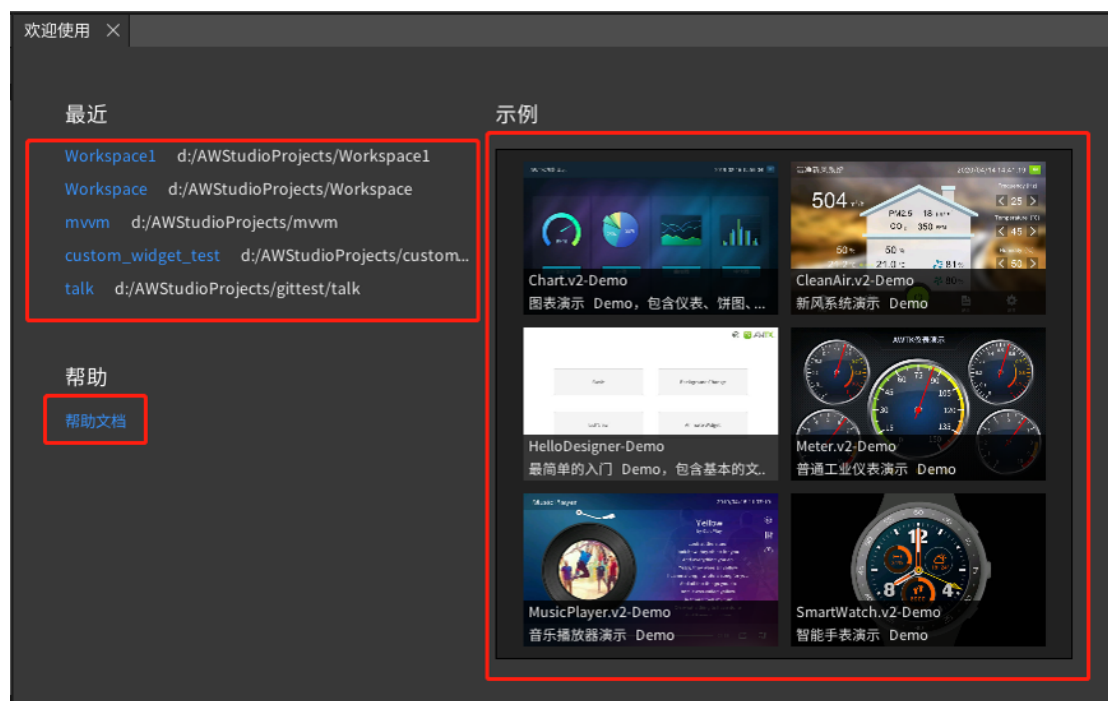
欢迎使用 ✕

最近

Workspace1 d:/AWStudioProjects/Workspace1

Workspace d:/AWStudioProjects/Workspace

mvvm d:/AWStudioProjects/mvvm

custom_widget_test d:/AWStudioProjects/custom...

talk d:/AWStudioProjects/gittest/talk

帮助

帮助文档

示例

Chart.v2-Demo
图表演示 Demo，包含仪表、饼图、...

504
PM2.5 18
$CO_2$ 350
50
50
25
45
50
CleanAir.v2-Demo
新风系统演示 Demo

HelloDesigner-Demo
最简单的入门 Demo，包含基本的文...

AWTK仪表演示
Meter.v2-Demo
普通工业仪表演示 Demo

Music Player
Yellow
MusicPlayer.v2-Demo
音乐播放器演示 Demo

12
8
4
SmartWatch.v2-Demo
智能手表演示 Demo